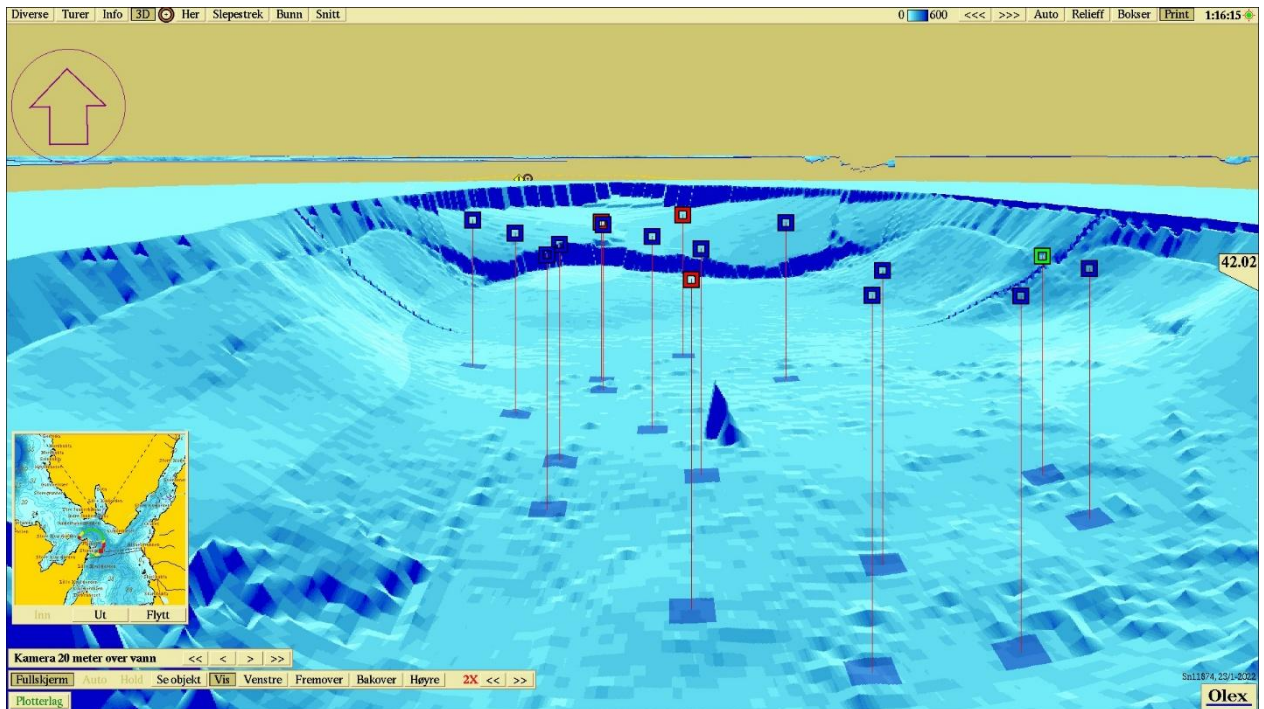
Diverse Turer Info 3D Her Slepestrek Bunn Snitt

0 600 <<< >>> Auto Relieff Bokser Print 1:16:15

42.02

Inn Ut Flytt

Kamera 20 meter over vann << < > >>

Fullskjerm Auto Hold Se objekt Vis Venstre Fremover Bakover Høyre 2X << >>

Plotterlag

Sn11874, 23/1-2022

Olex